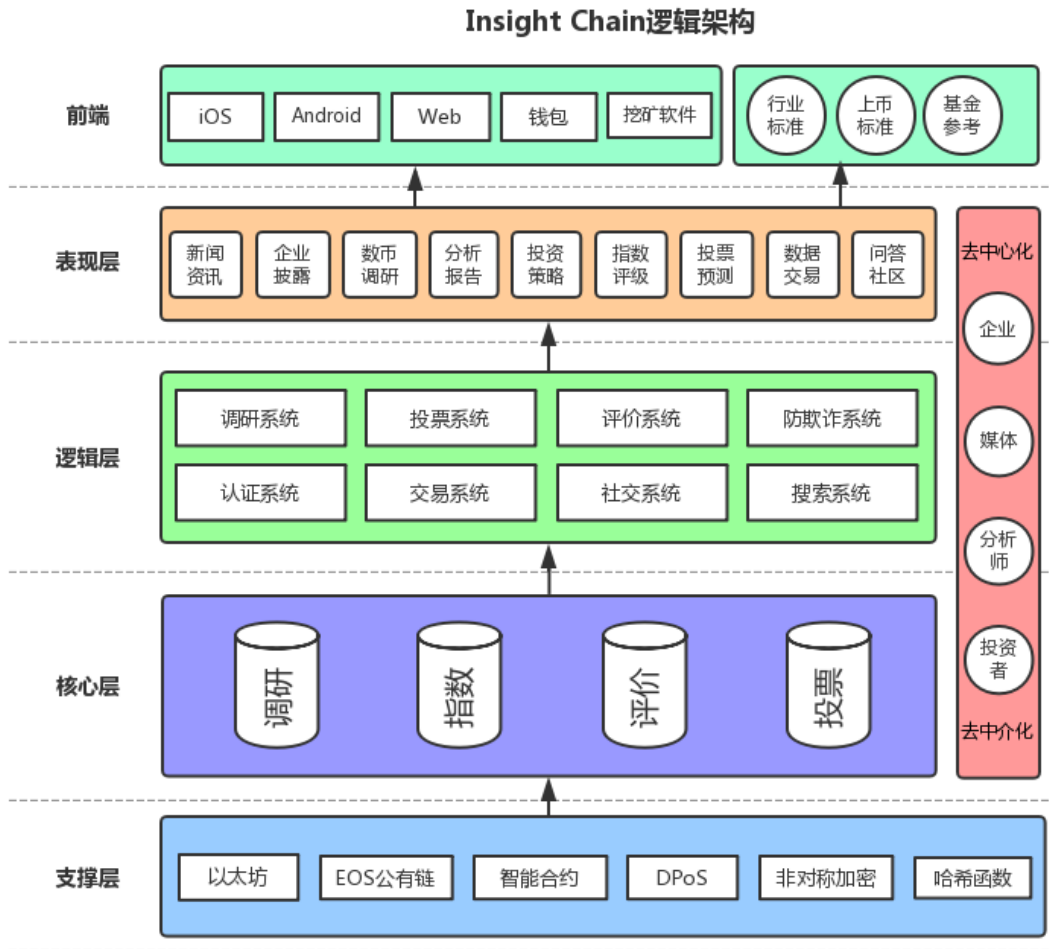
Insight Chain逻辑架构

前端

iOS
Android
Web
钱包
挖矿软件

行业标准
上市标准
基金参考

表现层

新闻资讯
企业披露
数币调研
分析报告
投资策略
指数评级
投票预测
数据交易
问答社区

去中心化
企业
媒体
分析师
投资者
去中介化

逻辑层

调研系统
投票系统
评价系统
防欺诈系统
认证系统
交易系统
社交系统
搜索系统

核心层

调研
指数
评价
投票

支撑层

以太坊
EOS公有链
智能合约
DPoS
非对称加密
哈希函数